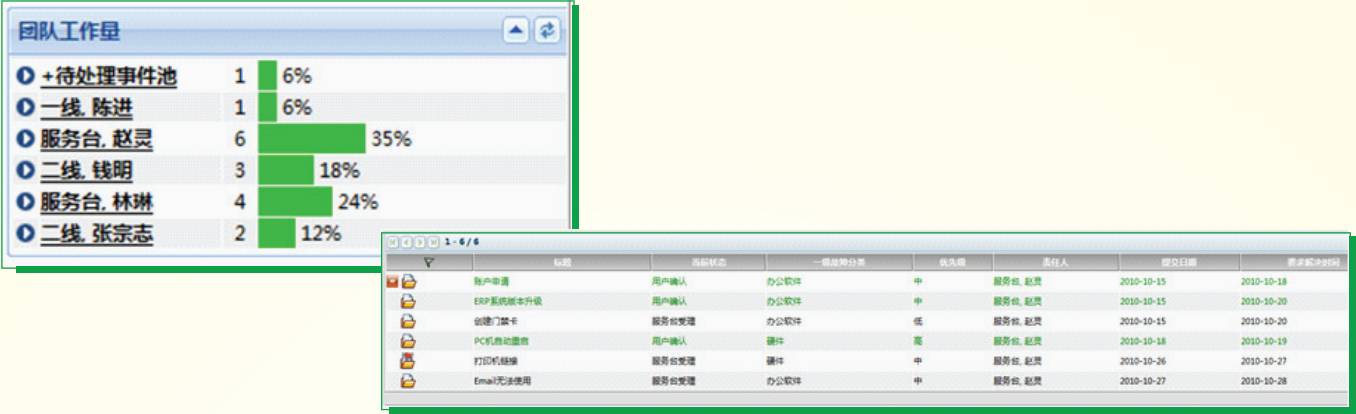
团队工作量

+待处理事件池 1 6%
一线, 陈进 1 6%
服务台, 赵灵 6 35%
二线, 钱明 3 18%
服务台, 林琳 4 24%
二线, 张宗志 2 12%

1 - 6 / 6

| | 标题 | 当前状态 | 一级故障分类 | 优先级 | 责任人 | 提交日期 | 要求解决时间 |
|---|---|---|---|---|---|---|---|
| | 账户申请 | 用户确认 | 办公软件 | 中 | 服务台, 赵灵 | 2010-10-15 | 2010-10-18 |
| | ERP系统版本升级 | 用户确认 | 办公软件 | 中 | 服务台, 赵灵 | 2010-10-15 | 2010-10-20 |
| | 创建门禁卡 | 服务台受理 | 办公软件 | 低 | 服务台, 赵灵 | 2010-10-15 | 2010-10-20 |
| | PC机启动重启 | 用户确认 | 硬件 | 高 | 服务台, 赵灵 | 2010-10-18 | 2010-10-19 |
| | 打印机卡纸 | 服务台受理 | 硬件 | 中 | 服务台, 赵灵 | 2010-10-26 | 2010-10-27 |
| | Email无法使用 | 服务台受理 | 办公软件 | 中 | 服务台, 赵灵 | 2010-10-27 | 2010-10-28 |